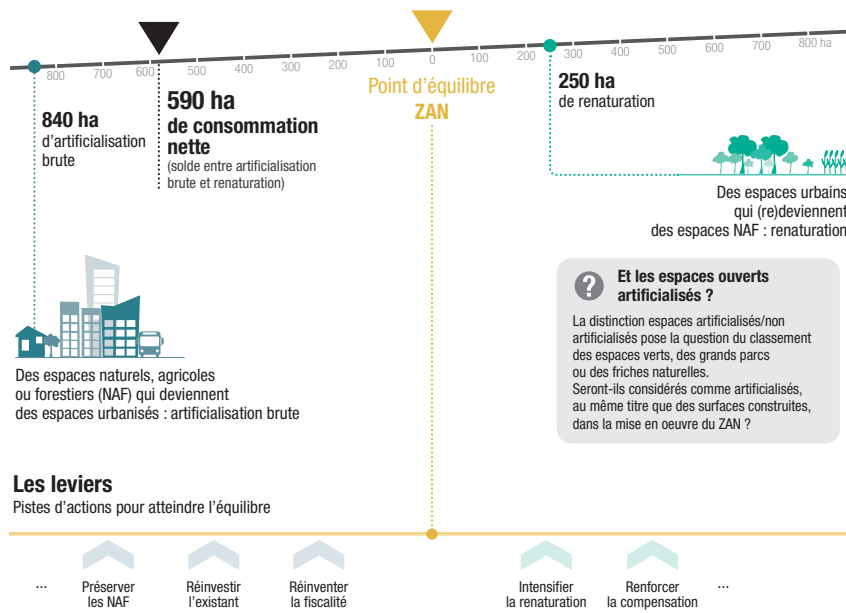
800 700 600 500 400 300 200 100 0 100 200 300 400 500 600 700 800 ha

840 ha
d'artificialisation brute

590 ha
de consommation nette
(solde entre artificialisation brute et renaturation)

Point d'équilibre
ZAN

250 ha
de renaturation

Des espaces urbains qui (re)deviennent des espaces NAF : renaturation

Des espaces naturels, agricoles ou forestiers (NAF) qui deviennent des espaces urbanisés : artificialisation brute

?
Et les espaces ouverts artificialisés ?

La distinction espaces artificialisés/non artificialisés pose la question du classement des espaces verts, des grands parcs ou des friches naturelles.
Seront-ils considérés comme artificialisés, au même titre que des surfaces construites, dans la mise en oeuvre du ZAN ?

Les leviers
Pistes d'actions pour atteindre l'équilibre

... Préserver les NAF Réinvestir l'existant Réinventer la fiscalité Intensifier la renaturation Renforcer la compensation ...